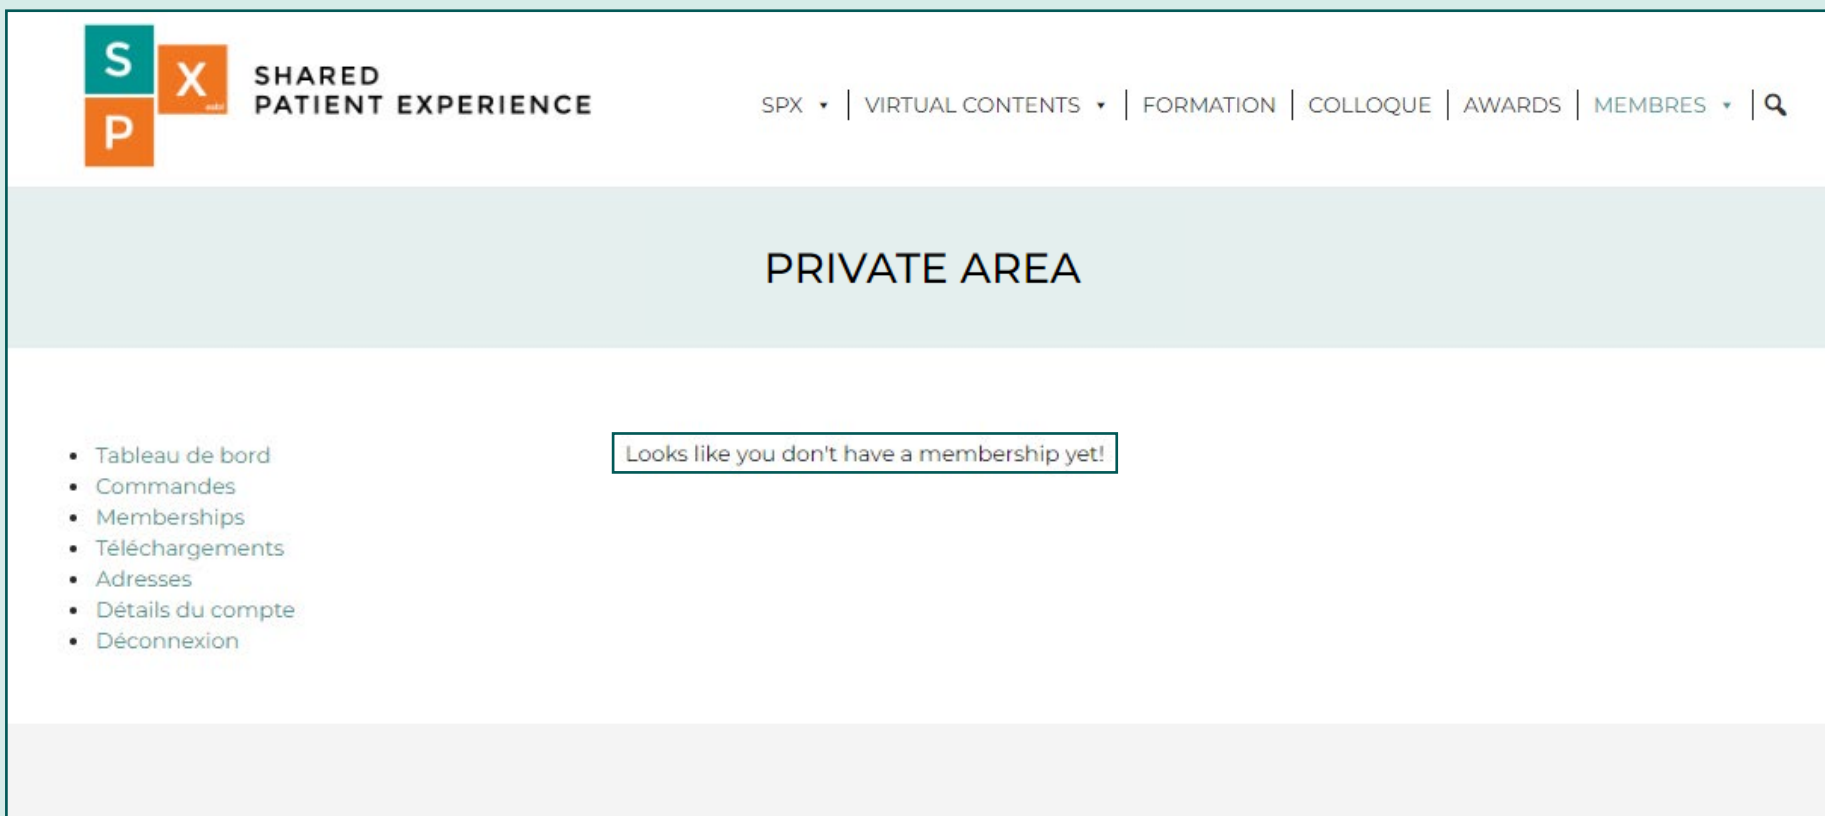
S X P

SHARED PATIENT EXPERIENCE

SPX | VIRTUAL CONTENTS | FORMATION | COLLOQUE | AWARDS | MEMBRES

PRIVATE AREA

- Tableau de bord
- Commandes
- Memberships
- Téléchargements
- Adresses
- Détails du compte
- Déconnexion

Looks like you don't have a membership yet!